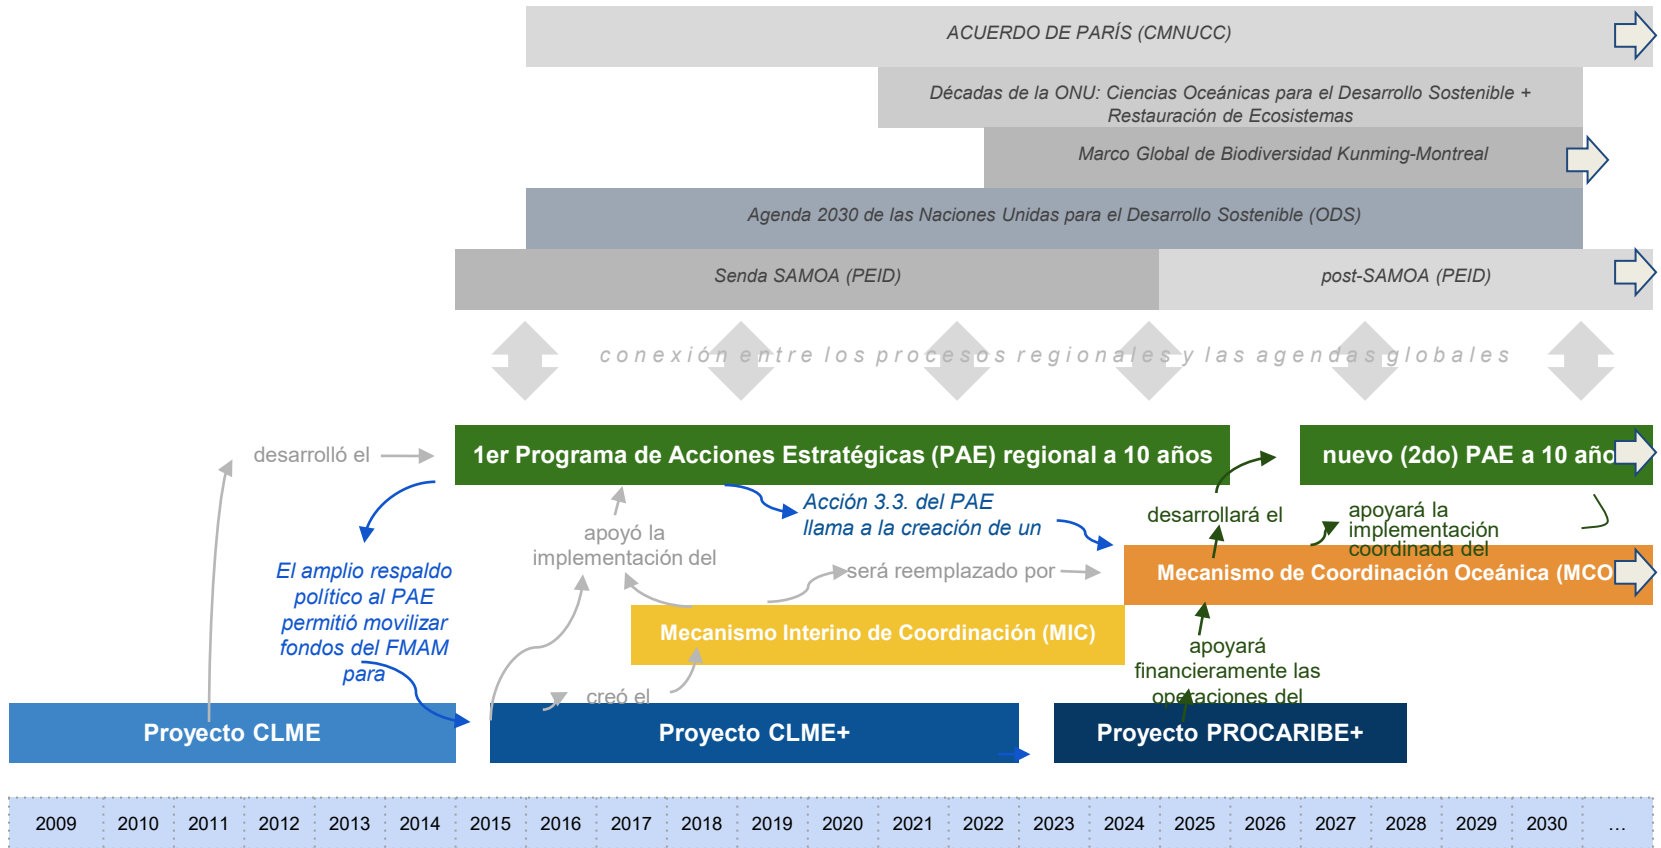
ACUERDO DE PARÍS (CMNUCC)

Décadas de la ONU: Ciencias Oceánicas para el Desarrollo Sostenible + Restauración de Ecosistemas

Marco Global de Biodiversidad Kunming-Montreal

Agenda 2030 de las Naciones Unidas para el Desarrollo Sostenible (ODS)

Senda SAMOA (PEID)

post-SAMOA (PEID)

conexión entre los procesos regionales y las agendas globales

desarrolló el

1er Programa de Acciones Estratégicas (PAE) regional a 10 años

nuevo (2do) PAE a 10 año

Acción 3.3. del PAE llama a la creación de un

apoyó la implementación del

desarrollará el

apoyará la implementación coordinada del

El amplio respaldo político al PAE permitió movilizar fondos del FMAM para

será reemplazado por

Mecanismo de Coordinación Oceánica (MCO

Mecanismo Interino de Coordinación (MIC)

apoyará financieramente las operaciones del

creó el

Proyecto CLME

Proyecto CLME+

Proyecto PROCARIBE+

| 2009 | 2010 | 2011 | 2012 | 2013 | 2014 | 2015 | 2016 | 2017 | 2018 | 2019 | 2020 | 2021 | 2022 | 2023 | 2024 | 2025 | 2026 | 2027 | 2028 | 2029 | 2030 | ... |
|---|---|---|---|---|---|---|---|---|---|---|---|---|---|---|---|---|---|---|---|---|---|---|